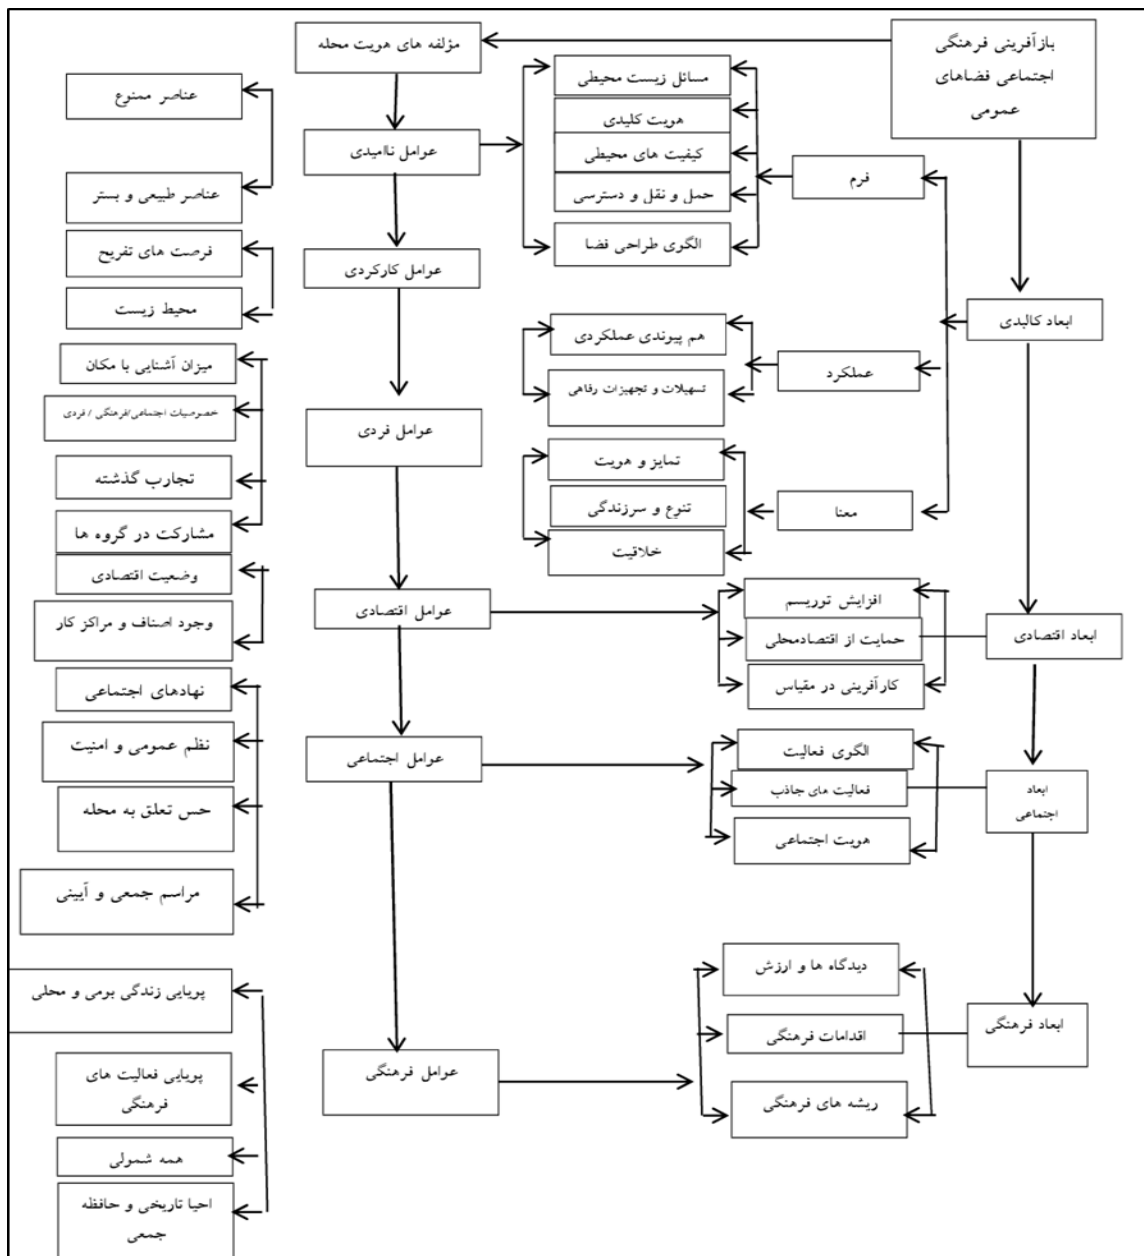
بازآفرینی فرهنگی اجتماعی فضاهای عمومی

مؤلفه های هویت محله

عوامل ناامیدی

عوامل کارکردی

عوامل فردی

عوامل اقتصادی

عوامل اجتماعی

عوامل فرهنگی

مسائل زیست محیطی

هویت کلیدی

کیفیت های محیطی

حمل و نقل و دسترسی

الگوی طراحی فضا

فرم

ابعاد کالبدی

هم پیوندی عملکردی

تسهیلات و تجهیزات رفاهی

عملکرد

تمایز و هویت

تنوع و سرزندگی

خلاقیت

معنا

افزایش توریسم

حمایت از اقتصادمحلی

کارآفرینی در مقیاس

ابعاد اقتصادی

الگوی فعالیت

فعالیت های جاذب

هویت اجتماعی

ابعاد اجتماعی

دیدگاه ها و ارزش

اقدامات فرهنگی

ریشه های فرهنگی

ابعاد فرهنگی

عناصر ممنوع

عناصر طبیعی و بستر

فرصت های تفریح

محیط زیست

میزان آشنایی با مکان

خصوصیات اجتماعی/فرهنگی / فردی

تجارب گذشته

مشارکت در گروه ها

وضعیت اقتصادی

وجود اصناف و مراکز کار

نهادهای اجتماعی

نظم عمومی و امنیت

حس تعلق به محله

مراسم جمعی و آیینی

پویایی زندگی بومی و محلی

پویایی فعالیت های فرهنگی

همه شمولی

احیا تاریخی و حافظه جمعی